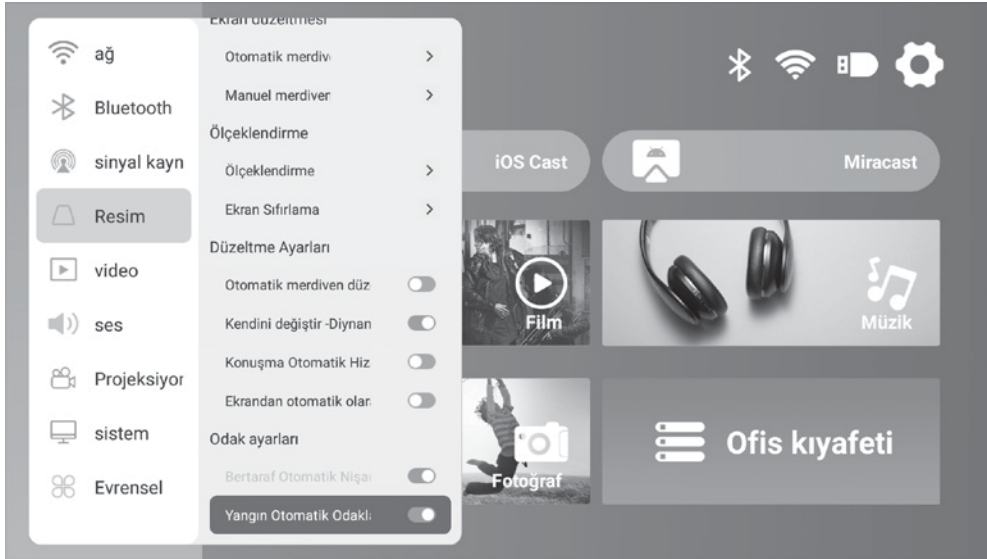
ağ
Bluetooth
sinyal kayn
Resim
video
ses
Projeksiyor
sistem
Evrensel

Ekran düzeltmesi
Otomatik merdiv >
Manuel merdiver >
Ölçeklendirme
Ölçeklendirme >
Ekran Sıfırlama >
Düzeltme Ayarları
Otomatik merdiven düz
Kendini değiştir -Diynan
Konuşma Otomatik Hiz
Ekrandan otomatik olar
Odak ayarları
Bertaraf Otomatik Nişa
Yangın Otomatik Odaklı

iOS Cast
Miracast
Film
Müzik
Fotoğraf
Ofis kıyafeti